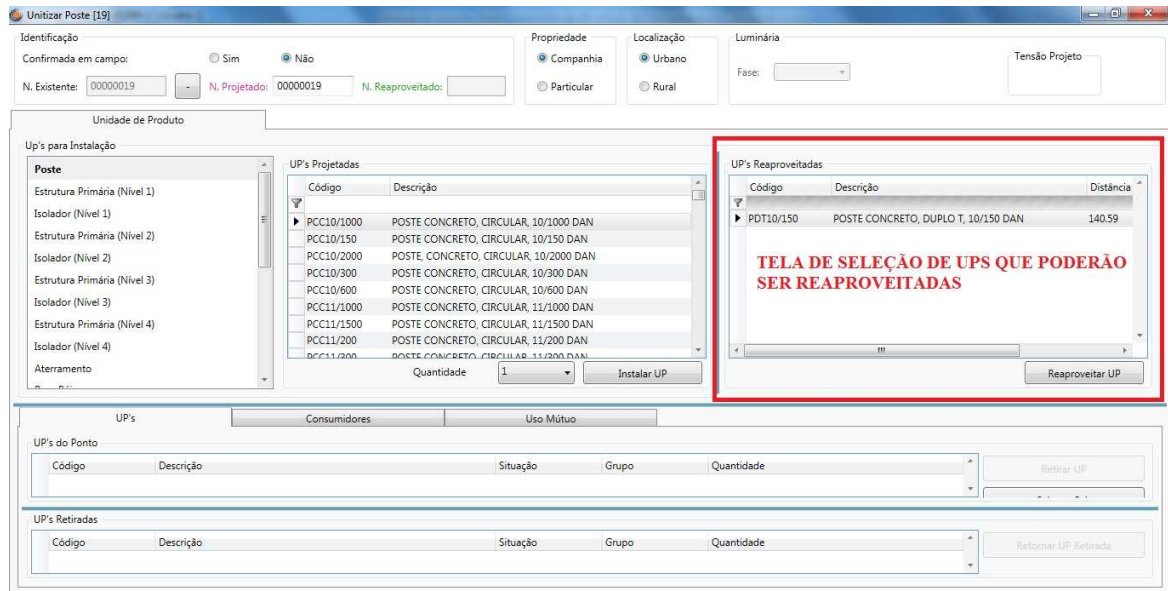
Unitizar Poste [19]

Identificação
Confirmada em campo: Sim Não
N. Existente: 00000019 - N. Projetado: 00000019 N. Reaproveitado:

Propriedade
Companhia
Particular

Localização
Urbano
Rural

Luminária
Fase:

Tensão Projeto

Unidade de Produto

Up's para Instalação
Poste
Estrutura Primária (Nível 1)
Isolador (Nível 1)
Estrutura Primária (Nível 2)
Isolador (Nível 2)
Estrutura Primária (Nível 3)
Isolador (Nível 3)
Estrutura Primária (Nível 4)
Isolador (Nível 4)
Aterramento

UP's Projetadas

| Código | Descrição |
|---|---|
| PCC10/1000 | POSTE CONCRETO, CIRCULAR, 10/1000 DAN |
| PCC10/150 | POSTE CONCRETO, CIRCULAR, 10/150 DAN |
| PCC10/2000 | POSTE, CONCRETO, CIRCULAR, 10/2000 DAN |
| PCC10/300 | POSTE CONCRETO, CIRCULAR, 10/300 DAN |
| PCC10/600 | POSTE CONCRETO, CIRCULAR, 10/600 DAN |
| PCC11/1000 | POSTE CONCRETO, CIRCULAR, 11/1000 DAN |
| PCC11/1500 | POSTE CONCRETO, CIRCULAR, 11/1500 DAN |
| PCC11/200 | POSTE CONCRETO, CIRCULAR, 11/200 DAN |

Quantidade 1 Instalar UP

UP's Reaproveitadas

| Código | Descrição | Distância |
|---|---|---|
| PDT10/150 | POSTE CONCRETO, DUPLO T, 10/150 DAN | 140.59 |

TELA DE SELEÇÃO DE UPS QUE PODERÃO SER REAPROVEITADAS

Reaproveitar UP

UP's Consumidores Uso Mútuo

UP's do Ponto

| Código | Descrição | Situação | Grupo | Quantidade |
|---|---|---|---|---|

Retirar UP

UP's Retiradas

| Código | Descrição | Situação | Grupo | Quantidade |
|---|---|---|---|---|

Retornar UP Retirada